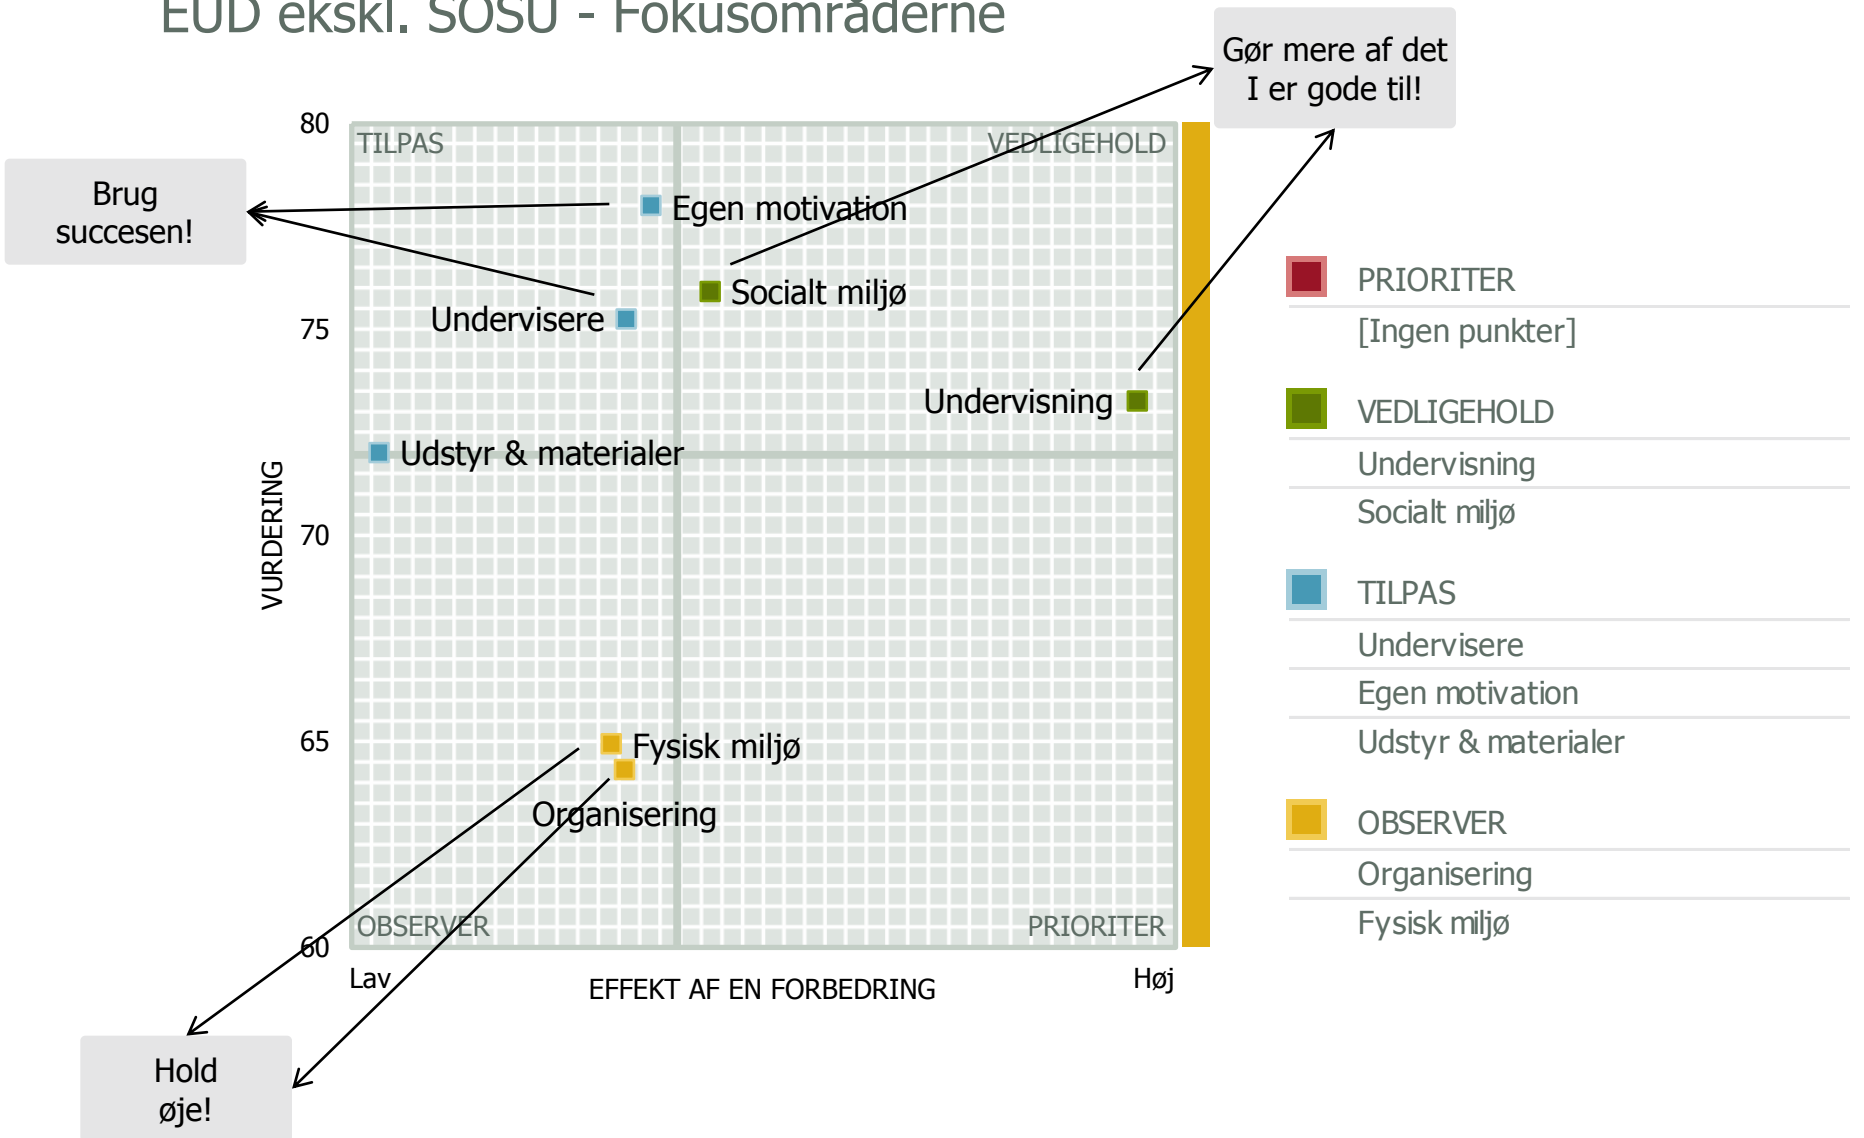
EUD ekskl. SOSU - Fokusområderne

Gør mere af det I er gode til!

Brug succesen!

80
75
70
65
60

VURDERING

TILPAS
VEDLIGEHOLD
OBSERVER
PRIORITER

Egen motivation
Socialt miljø
Undervisere
Undervisning
Udstyr & materialer
Fysisk miljø
Organisering

Lav
EFFEKT AF EN FORBEDRING
Høj

Hold øje!

PRIORITER
[Ingen punkter]
VEDLIGEHOLD
Undervisning
Socialt miljø
TILPAS
Undervisere
Egen motivation
Udstyr & materialer
OBSERVER
Organisering
Fysisk miljø